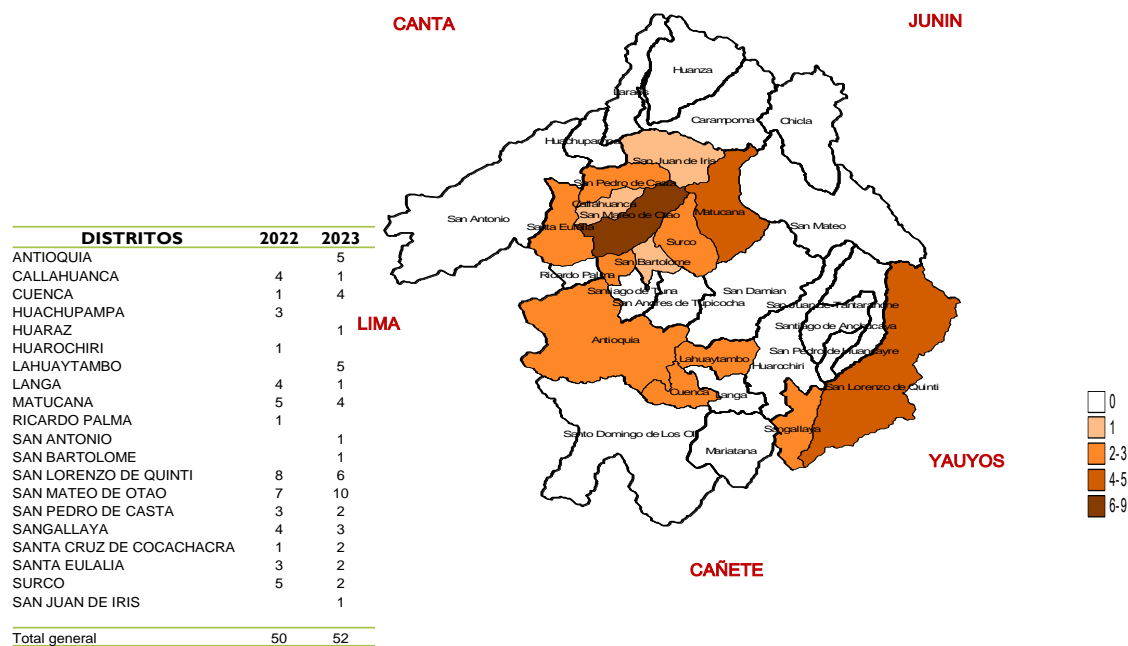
| DISTRITOS | 2022 | 2023 |
|---|---|---|
| ANTIOQUIA | | 5 |
| CALLAHUANCA | 4 | 1 |
| CUENCA | 1 | 4 |
| HUACHUPAMPA | 3 | |
| HUARAZ | | 1 |
| HUAROCHIRI | 1 | |
| LAHUAYTAMBO | | 5 |
| LANGA | 4 | 1 |
| MATUCANA | 5 | 4 |
| RICARDO PALMA | 1 | |
| SAN ANTONIO | | 1 |
| SAN BARTOLOME | | 1 |
| SAN LORENZO DE QUINTI | 8 | 6 |
| SAN MATEO DE OTAO | 7 | 10 |
| SAN PEDRO DE CASTA | 3 | 2 |
| SANGALLAYA | 4 | 3 |
| SANTA CRUZ DE COCACHACRA | 1 | 2 |
| SANTA EULALIA | 3 | 2 |
| SURCO | 5 | 2 |
| SAN JUAN DE IRIS | | 1 |
| Total general | 50 | 52 |

CANTA
JUNIN
LIMA
YAUYOS
CAÑETE

Huanza
Laraos
Carampoma
Chicla
Huachupampa
San Juan de Iris
San Pedro de Casta
Callahuanca
San Mateo de Otao
Matucana
San Antonio
Santa Eulalia
San Mateo
Surco
San Bartolome
Ricardo Palma
Santiago de Tuna
San Damian
San Andres de Tupicocha
San Juan de Tantaranche
Santiago de Anchucaya
Antioquia
Lahuaytambo
San Pedro de Huancayre
Huarochiri
San Lorenzo de Quinti
Cuenca
Langa
Sangallaya
Santo Domingo de Los Ol
Mariatana

0
1
2-3
4-5
6-9